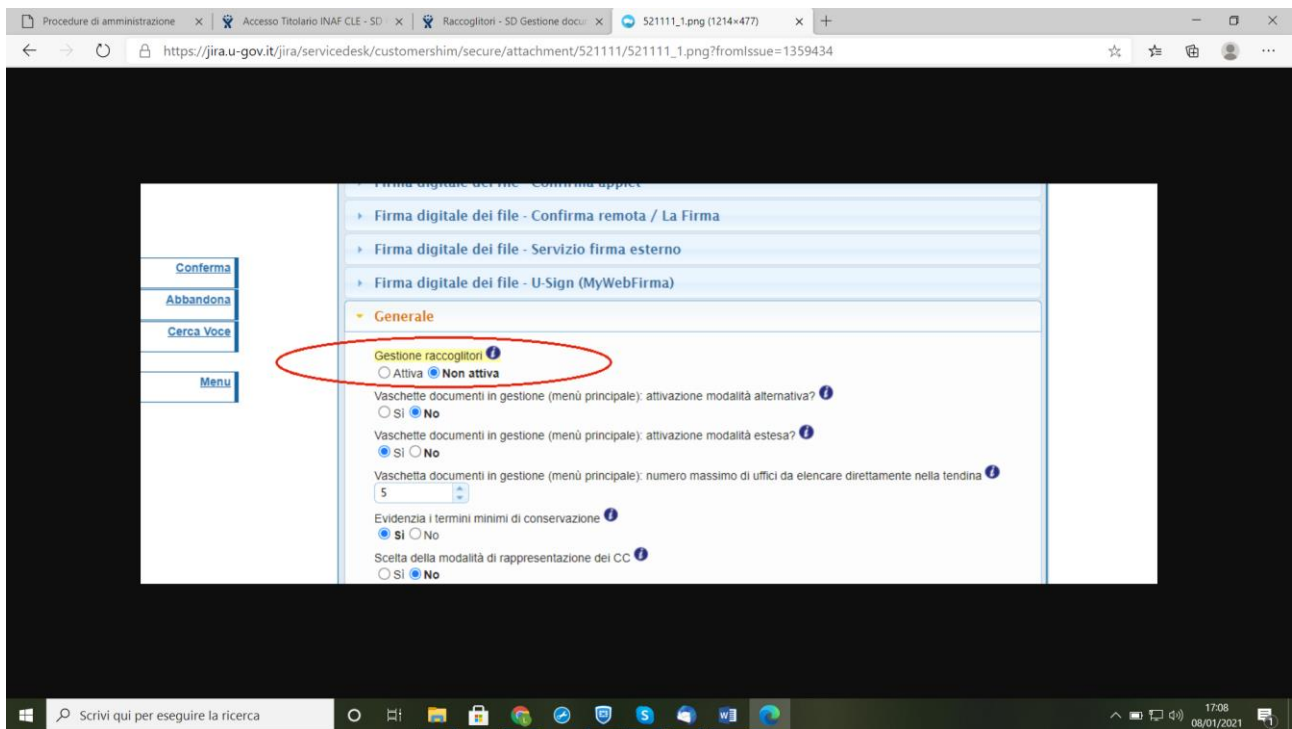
Procedure di amministrazione | Accesso Titolario INAF CLE - SD | Raccoglitori - SD Gestione docu | 521111_1.png (1214×477)

https://jira.u-gov.it/jira/servicedesk/customershim/secure/attachment/521111/521111_1.png?fromIssue=1359434

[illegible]

Firma digitale dei file - Confirma remota / La Firma

Firma digitale dei file - Servizio firma esterno

Conferma

Abbandona

Cerca Voce

Menu

Firma digitale dei file - U-Sign (MyWebFirma)

Generale

Gestione raccoglitori
Attiva Non attiva

Vaschette documenti in gestione (menù principale): attivazione modalità alternativa?
Sì No

Vaschette documenti in gestione (menù principale): attivazione modalità estesa?
Sì No

Vaschetta documenti in gestione (menù principale): numero massimo di uffici da elencare direttamente nella tendina
5

Evidenzia i termini minimi di conservazione
Sì No

Scelta della modalità di rappresentazione dei CC
Sì No

Scrivi qui per eseguire la ricerca

17:08
08/01/2021